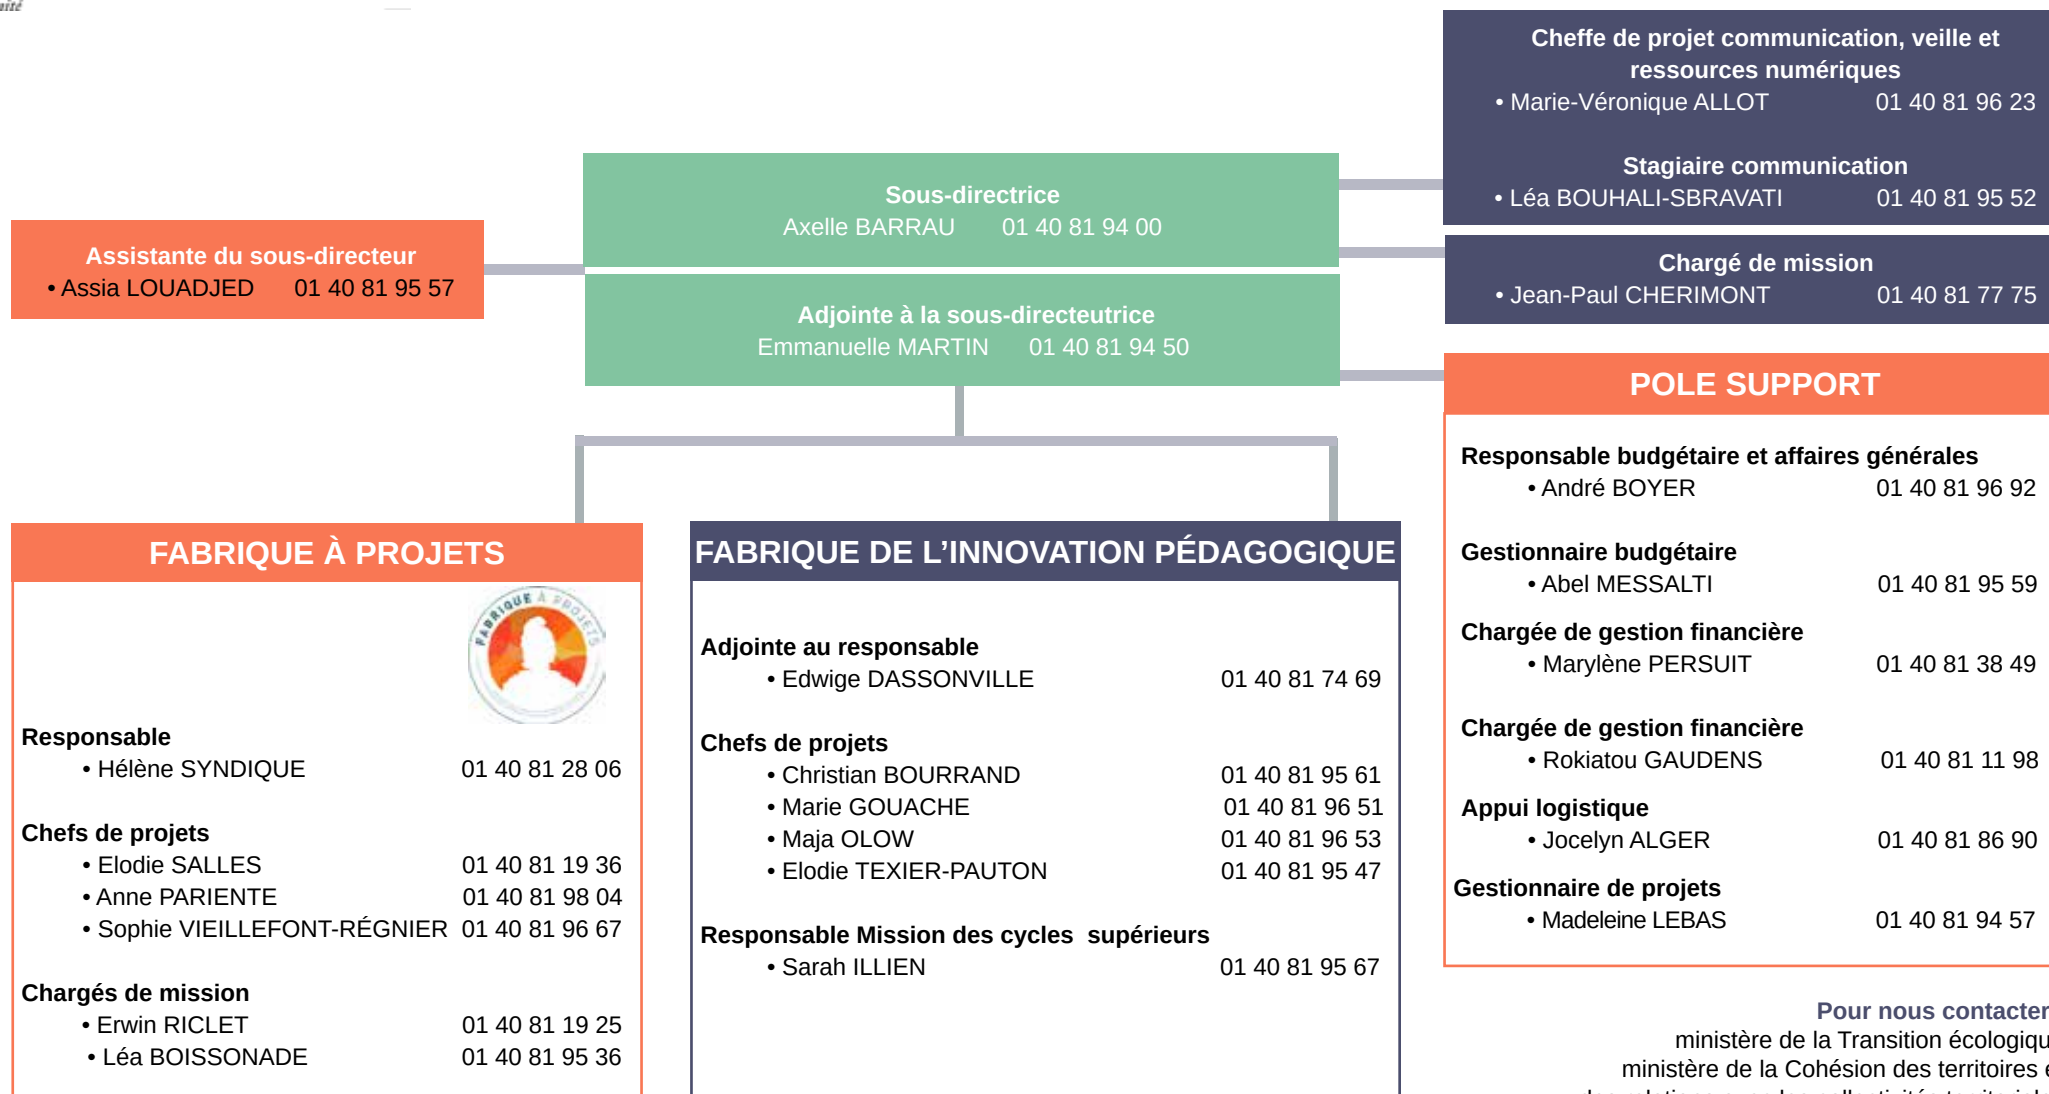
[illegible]

Cheffe de projet communication, veille et ressources numériques
• Marie-Véronique ALLOT 01 40 81 96 23

Stagiaire communication
• Léa BOUHALI-SBRAVATI 01 40 81 95 52

Sous-directrice
Axelle BARRAU 01 40 81 94 00

Assistante du sous-directeur
• Assia LOUADJED 01 40 81 95 57

Chargé de mission
• Jean-Paul CHERIMONT 01 40 81 77 75

Adjointe à la sous-directeutrice
Emmanuelle MARTIN 01 40 81 94 50

POLE SUPPORT

Responsable budgétaire et affaires générales
• André BOYER 01 40 81 96 92

Gestionnaire budgétaire
• Abel MESSALTI 01 40 81 95 59

Chargée de gestion financière
• Marylène PERSUIT 01 40 81 38 49

Chargée de gestion financière
• Rokiatou GAUDENS 01 40 81 11 98

Appui logistique
• Jocelyn ALGER 01 40 81 86 90

Gestionnaire de projets
• Madeleine LEBAS 01 40 81 94 57

FABRIQUE À PROJETS

FABRIQUE À PROJETS

Responsable
• Hélène SYNDIQUE 01 40 81 28 06

Chefs de projets
• Elodie SALLES 01 40 81 19 36
• Anne PARIENTE 01 40 81 98 04
• Sophie VIEILLEFONT-RÉGNIER 01 40 81 96 67

Chargés de mission
• Erwin RICLET 01 40 81 19 25
• Léa BOISSONADE 01 40 81 95 36

FABRIQUE DE L'INNOVATION PÉDAGOGIQUE

Adjointe au responsable
• Edwige DASSONVILLE 01 40 81 74 69

Chefs de projets
• Christian BOURRAND 01 40 81 95 61
• Marie GOUACHE 01 40 81 96 51
• Maja OLOW 01 40 81 96 53
• Elodie TEXIER-PAUTON 01 40 81 95 47

Responsable Mission des cycles supérieurs
• Sarah ILLIEN 01 40 81 95 67

Pour nous contacter
ministère de la Transition écologiqu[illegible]
ministère de la Cohésion des territoires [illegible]
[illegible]